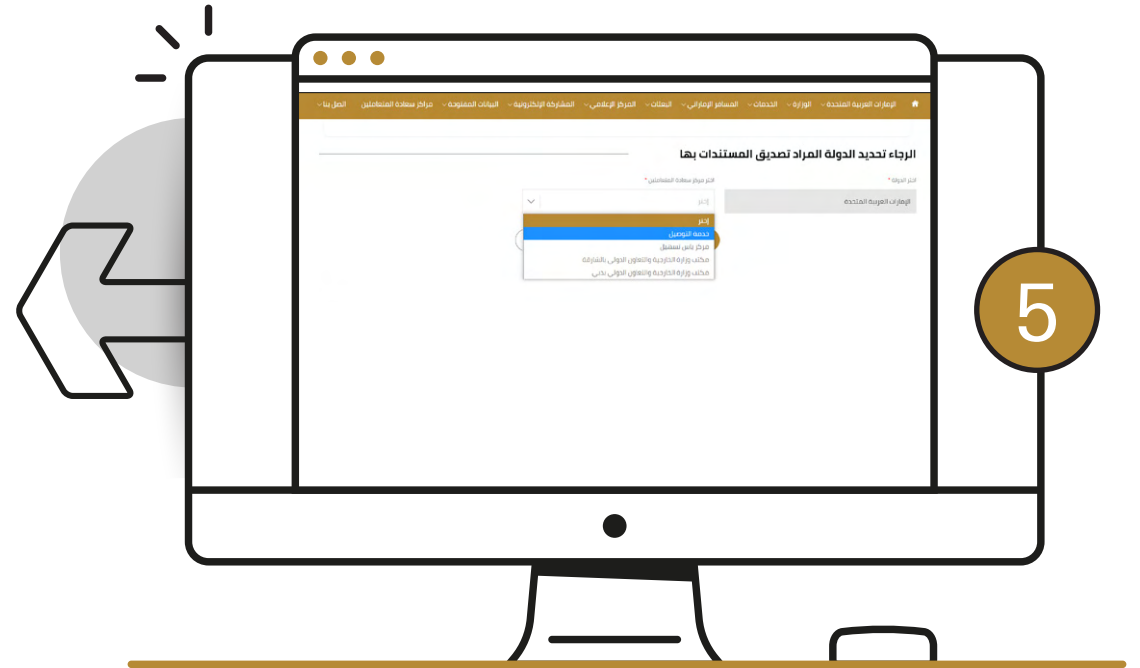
الإمارات العربية المتحدة الوزارة الخدمات المسافر الإماراتي البعثات المركز الإعلامي المشاركة الإلكترونية البيانات المفتوحة مراكز سعادة المتعاملين اتصل بنا

الرجاء تحديد الدولة المراد تصديق المستندات بها

اختر الدولة *

الإمارات العربية المتحدة

اختر مركز سعادة المتعاملين *

إختر

إختر
خدمة التوصيل
مركز يانس لستشيق
مكتب وزارة الخارجية والتعاون الدولي بالشارقة
مكتب وزارة الخارجية والتعاون الدولي بدبي

5